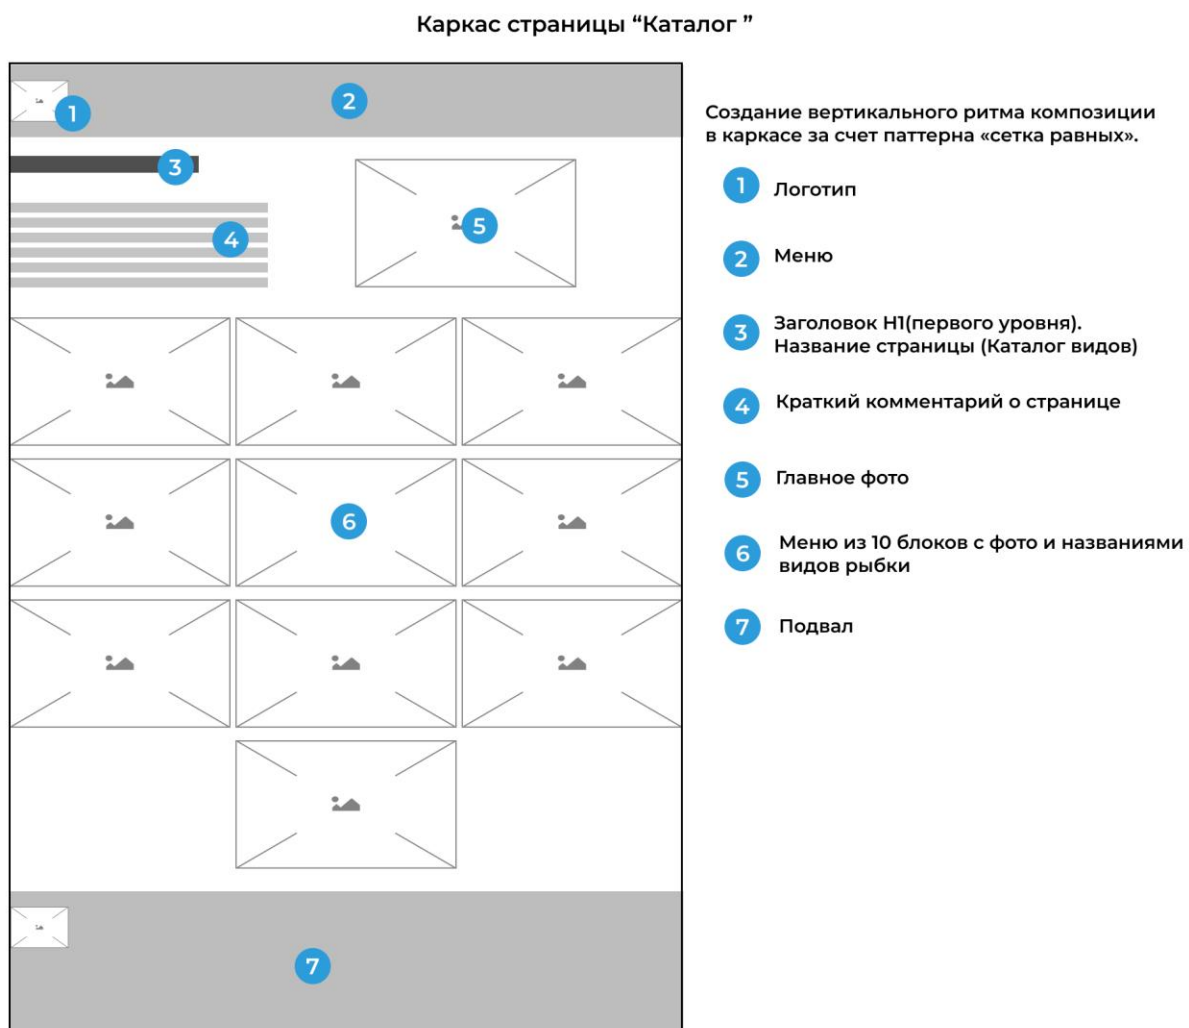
Каркас страницы “Каталог ”

1

2

3

4

5

6

7

Создание вертикального ритма композиции в каркасе за счет паттерна «сетка равных».

1 Логотип

2 Меню

3 Заголовок H1(первого уровня). Название страницы (Каталог видов)

4 Краткий комментарий о странице

5 Главное фото

6 Меню из 10 блоков с фото и названиями видов рыбки

7 Подвал